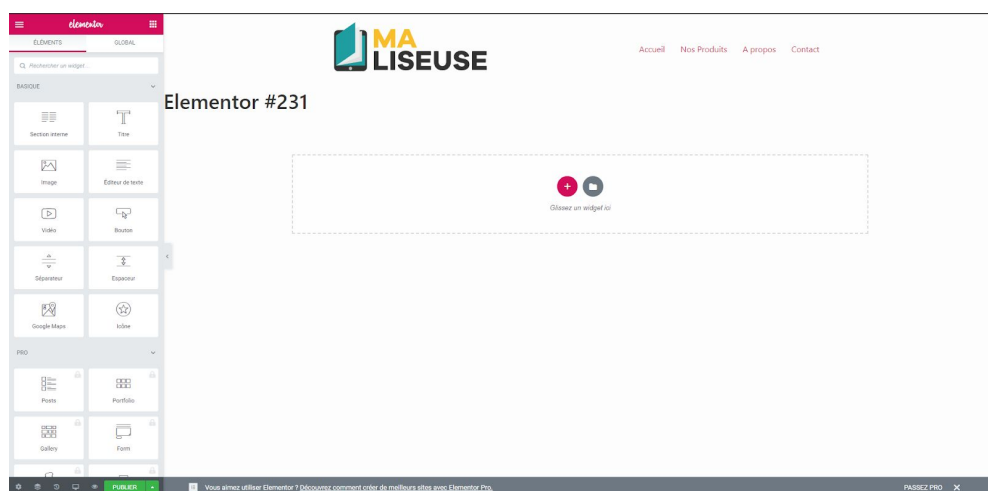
elementor

ÉLÉMENTS GLOBAL

Rechercher un widget...

BASIQUE

Section interne
Titre
Image
Éditeur de texte
Vidéo
Bouton
Séparateur
Espaceur
Google Maps
Icône

PRO

Posts
Portfolio
Gallery
Form

PUBLIER

MA LISEUSE

Accueil Nos Produits A propos Contact

Elementor #231

Glissez un widget ici

Vous aimez utiliser Elementor ? Découvrez comment créer de meilleurs sites avec Elementor Pro.

PASSEZ PRO